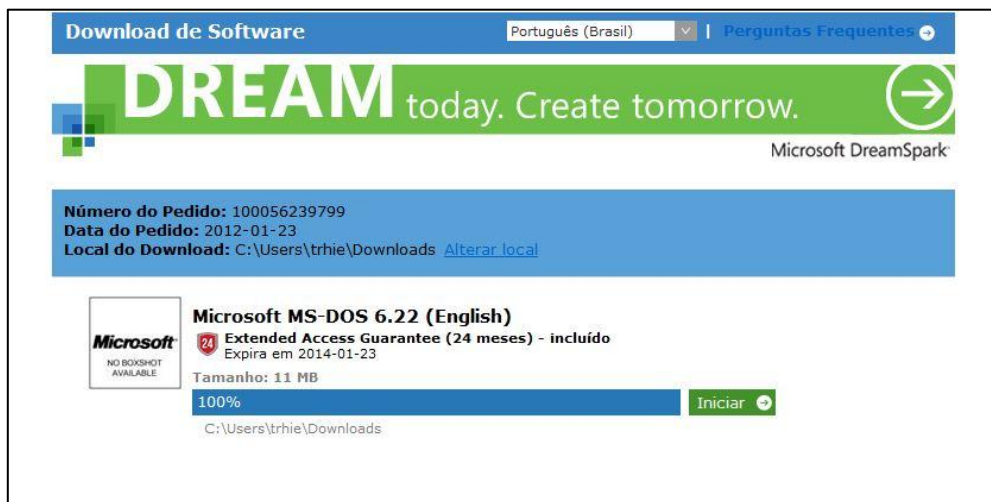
Download de Software

Português (Brasil) | Perguntas Frequentes

DREAM today. Create tomorrow.

Microsoft DreamSpark

Número do Pedido: 100056239799
Data do Pedido: 2012-01-23
Local do Download: C:\Users\trhie\Downloads Alterar local

Microsoft
NO BOXSHOT AVAILABLE

Microsoft MS-DOS 6.22 (English)
24 Extended Access Guarantee (24 meses) - incluído
Expira em 2014-01-23
Tamanho: 11 MB
100%
Iniciar
C:\Users\trhie\Downloads